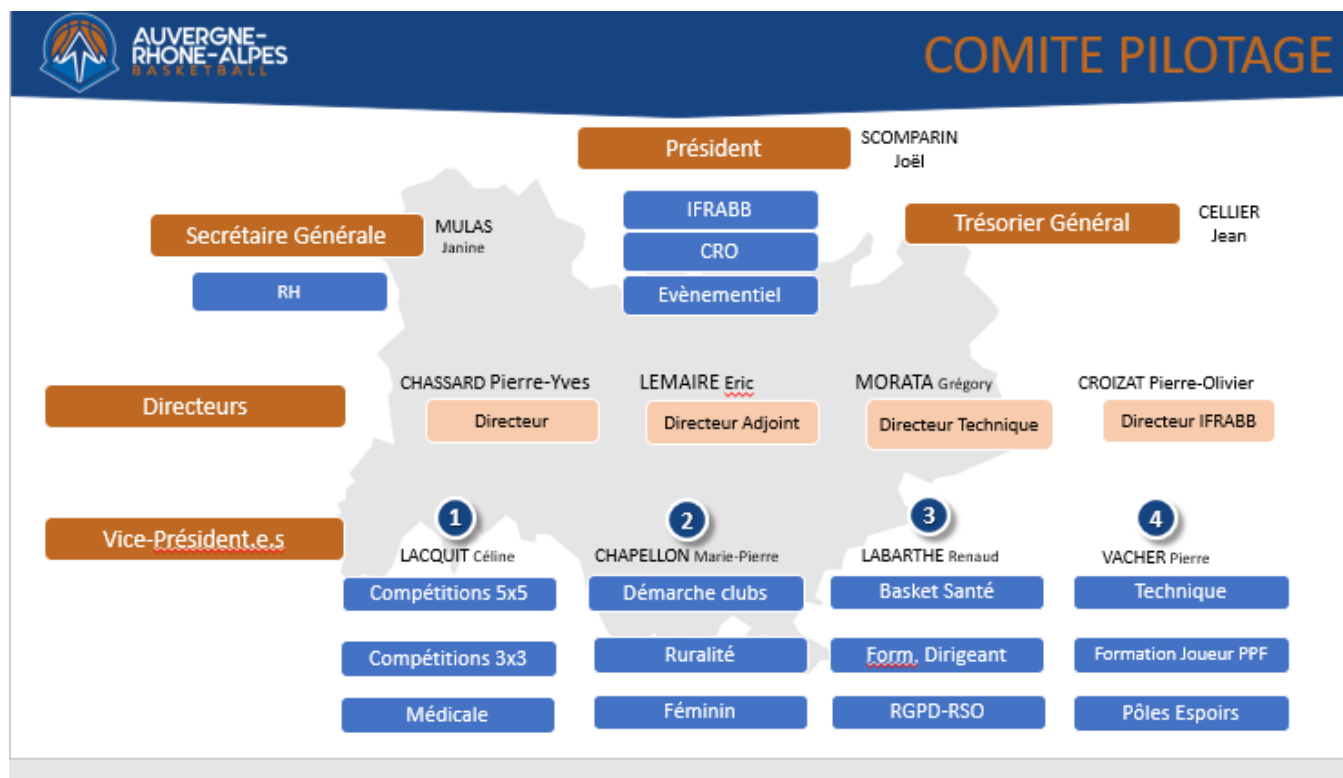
AUVERGNE-RHONE-ALPES BASKETBALL

COMITE PILOTAGE

Président

SCOMPARIN Joël

IFRABB

CRO

Evènementiel

Secrétaire Générale

MULAS Janine

RH

Trésorier Général

CELLIER Jean

Directeurs

CHASSARD Pierre-Yves

Directeur

LEMAIRE Eric

Directeur Adjoint

MORATA Grégory

Directeur Technique

CROIZAT Pierre-Olivier

Directeur IFRABB

Vice-Président.e.s

1

LACQUIT Céline

Compétitions 5x5

Compétitions 3x3

Médicale

2

CHAPELLON Marie-Pierre

Démarche clubs

Ruralité

Féminin

3

LABARTHE Renaud

Basket Santé

Form. Dirigeant

RGPD-RSO

4

VACHER Pierre

Technique

Formation Joueur PPF

Pôles Espoirs